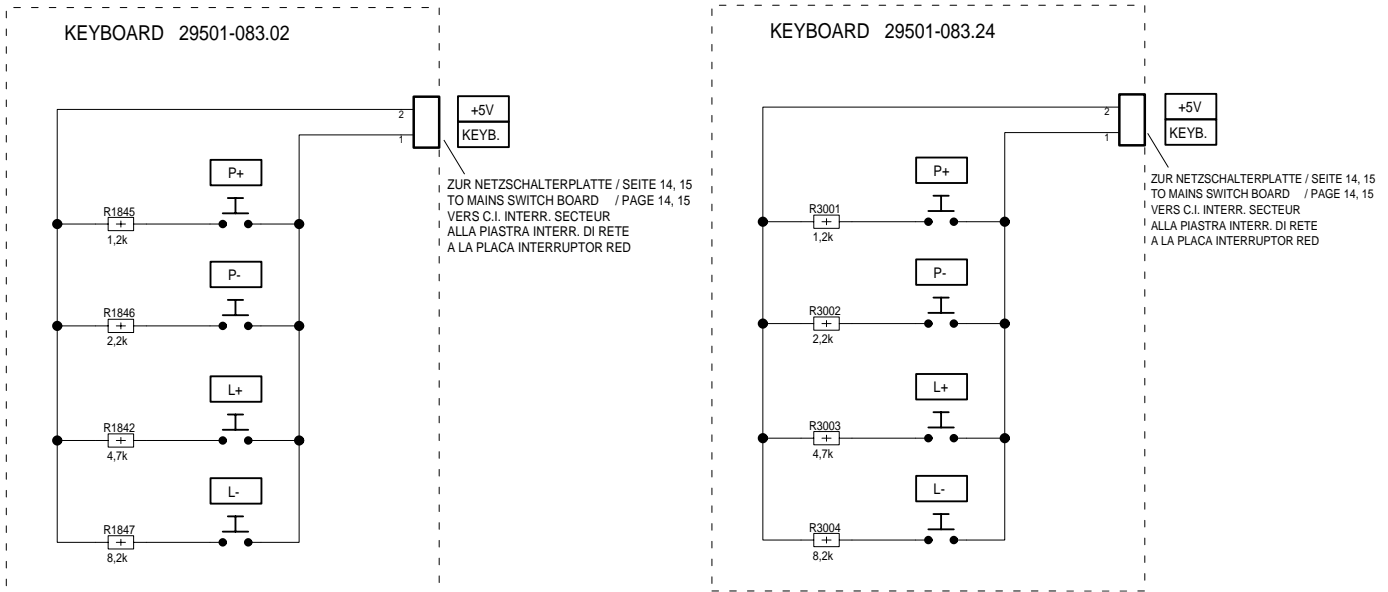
KEYBOARD 29501-083.02

2
1
+5V
KEYB.

ZUR NETZSCHALTERPLATTE / SEITE 14, 15
TO MAINS SWITCH BOARD / PAGE 14, 15
VERS C.I. INTERR. SECTEUR
ALLA PIASTRA INTERR. DI RETE
A LA PLACA INTERRUPTOR RED

P+
R1845
1,2k
P-
R1846
2,2k
L+
R1842
4,7k
L-
R1847
8,2k

KEYBOARD 29501-083.24

2
1
+5V
KEYB.

ZUR NETZSCHALTERPLATTE / SEITE 14, 15
TO MAINS SWITCH BOARD / PAGE 14, 15
VERS C.I. INTERR. SECTEUR
ALLA PIASTRA INTERR. DI RETE
A LA PLACA INTERRUPTOR RED

P+
R3001
1,2k
P-
R3002
2,2k
L+
R3003
4,7k
L-
R3004
8,2k